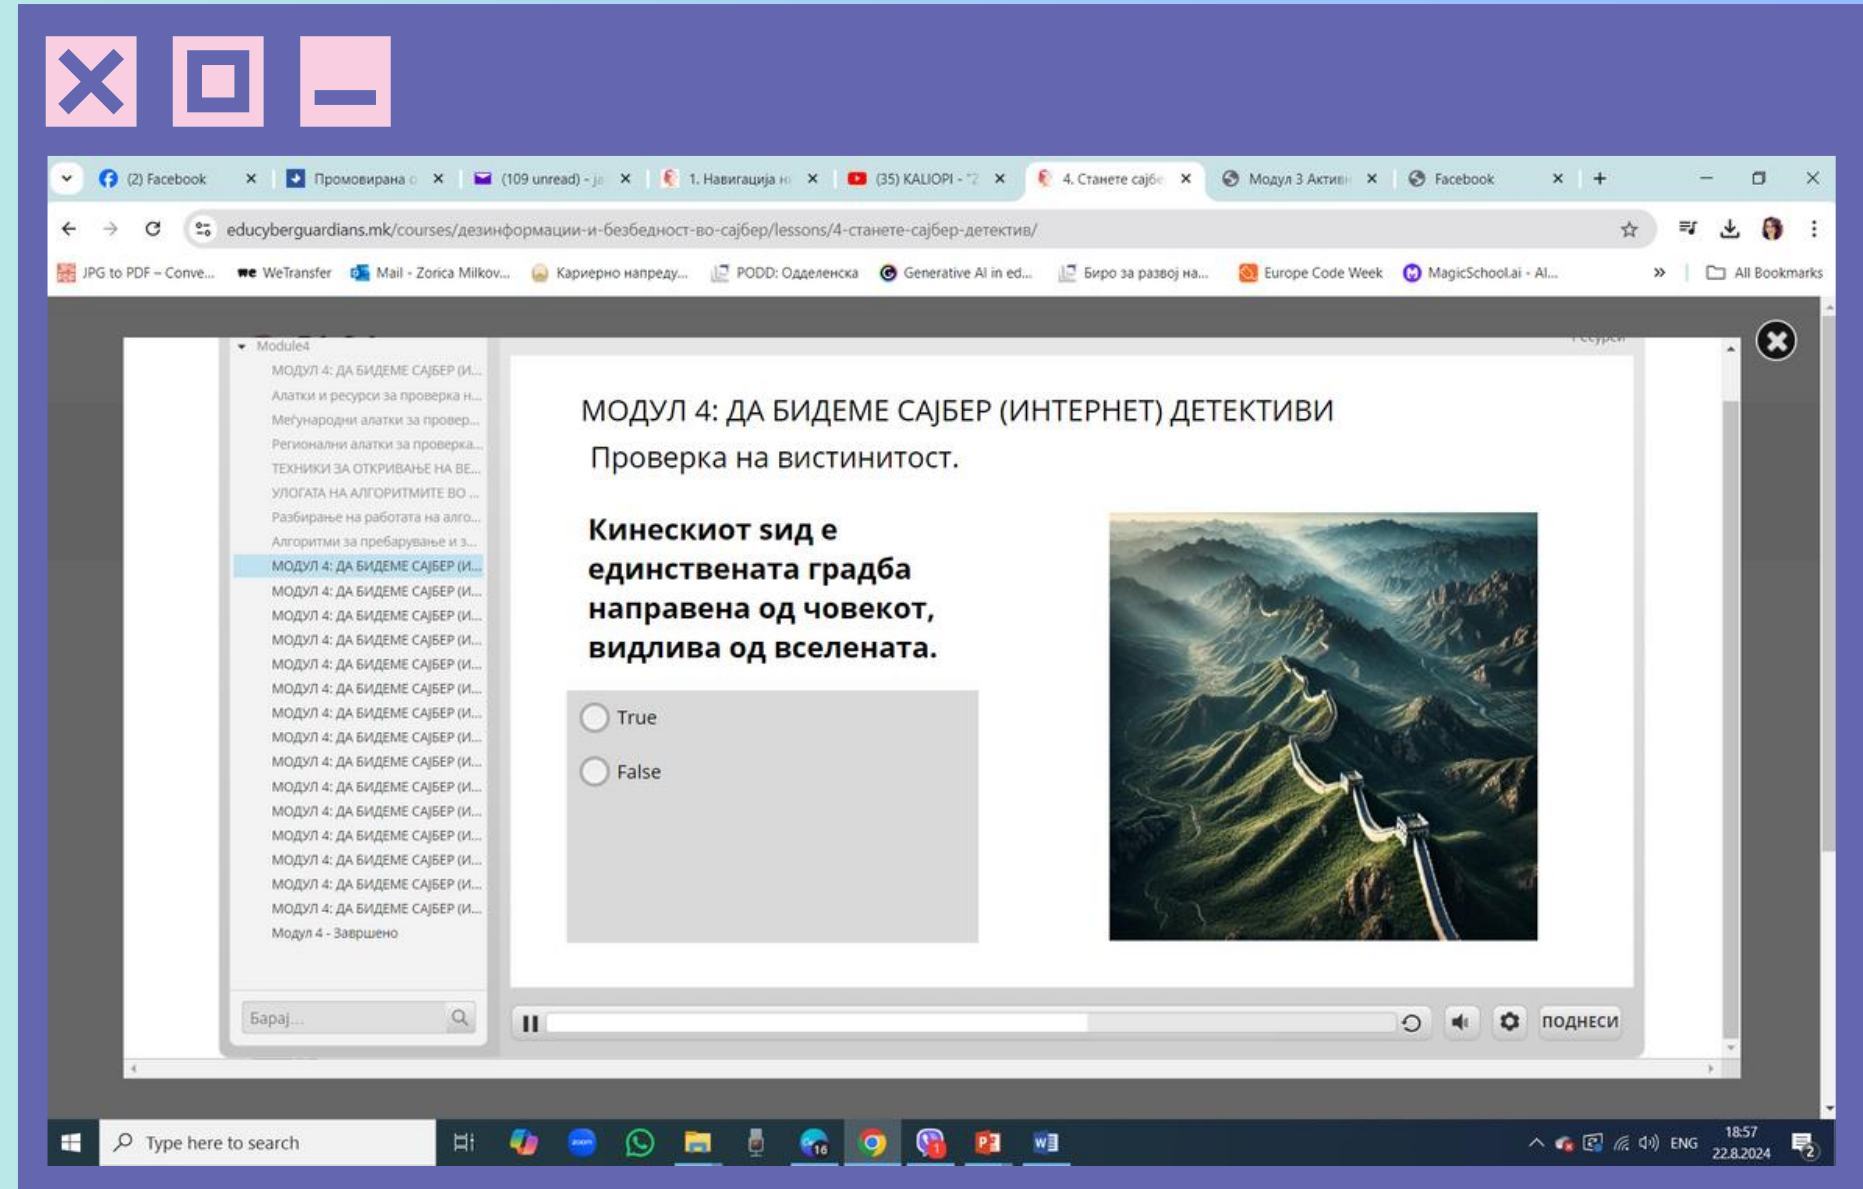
(2) Facebook
Промовирана
(109 unread) - ja
1. Навигација н
(35) KALIOPI - "2
4. Станете сајбе
Модул 3 Активн
Facebook

educyberguardians.mk/courses/дезинформации-и-безбедност-во-сајбер/lessons/4-станете-сајбер-детектив/

JPG to PDF – Conve... WeTransfer Mail - Zorica Milkov... Кариерно напреду... PODD: Одделенска Generative AI in ed... Биро за развој на... Europe Code Week MagicSchool.ai - AI... All Bookmarks

Module4
МОДУЛ 4: ДА БИДЕМЕ САЈБЕР (И...
Алатки и ресурси за проверка н...
Меѓународни алатки за провер...
Регионални алатки за проверка...
ТЕХНИКИ ЗА ОТКРИВАЊЕ НА ВЕ...
УЛОГАТА НА АЛГОРИТМИТЕ ВО ...
Разбирање на работата на алго...
Алгоритми за пребарување и з...
МОДУЛ 4: ДА БИДЕМЕ САЈБЕР (И...
МОДУЛ 4: ДА БИДЕМЕ САЈБЕР (И...
МОДУЛ 4: ДА БИДЕМЕ САЈБЕР (И...
МОДУЛ 4: ДА БИДЕМЕ САЈБЕР (И...
МОДУЛ 4: ДА БИДЕМЕ САЈБЕР (И...
МОДУЛ 4: ДА БИДЕМЕ САЈБЕР (И...
МОДУЛ 4: ДА БИДЕМЕ САЈБЕР (И...
МОДУЛ 4: ДА БИДЕМЕ САЈБЕР (И...
МОДУЛ 4: ДА БИДЕМЕ САЈБЕР (И...
МОДУЛ 4: ДА БИДЕМЕ САЈБЕР (И...
МОДУЛ 4: ДА БИДЕМЕ САЈБЕР (И...
МОДУЛ 4: ДА БИДЕМЕ САЈБЕР (И...
МОДУЛ 4: ДА БИДЕМЕ САЈБЕР (И...
МОДУЛ 4: ДА БИДЕМЕ САЈБЕР (И...
МОДУЛ 4: ДА БИДЕМЕ САЈБЕР (И...
Модул 4 - Завршено
Барај...

МОДУЛ 4: ДА БИДЕМЕ САЈБЕР (ИНТЕРНЕТ) ДЕТЕКТИВИ
Проверка на вистинитост.

Кинескиот ѕид е единствената градба направена од човекот, видлива од вселената.

True
False

ПОДНЕСИ

Type here to search
ENG 18:57 22.8.2024